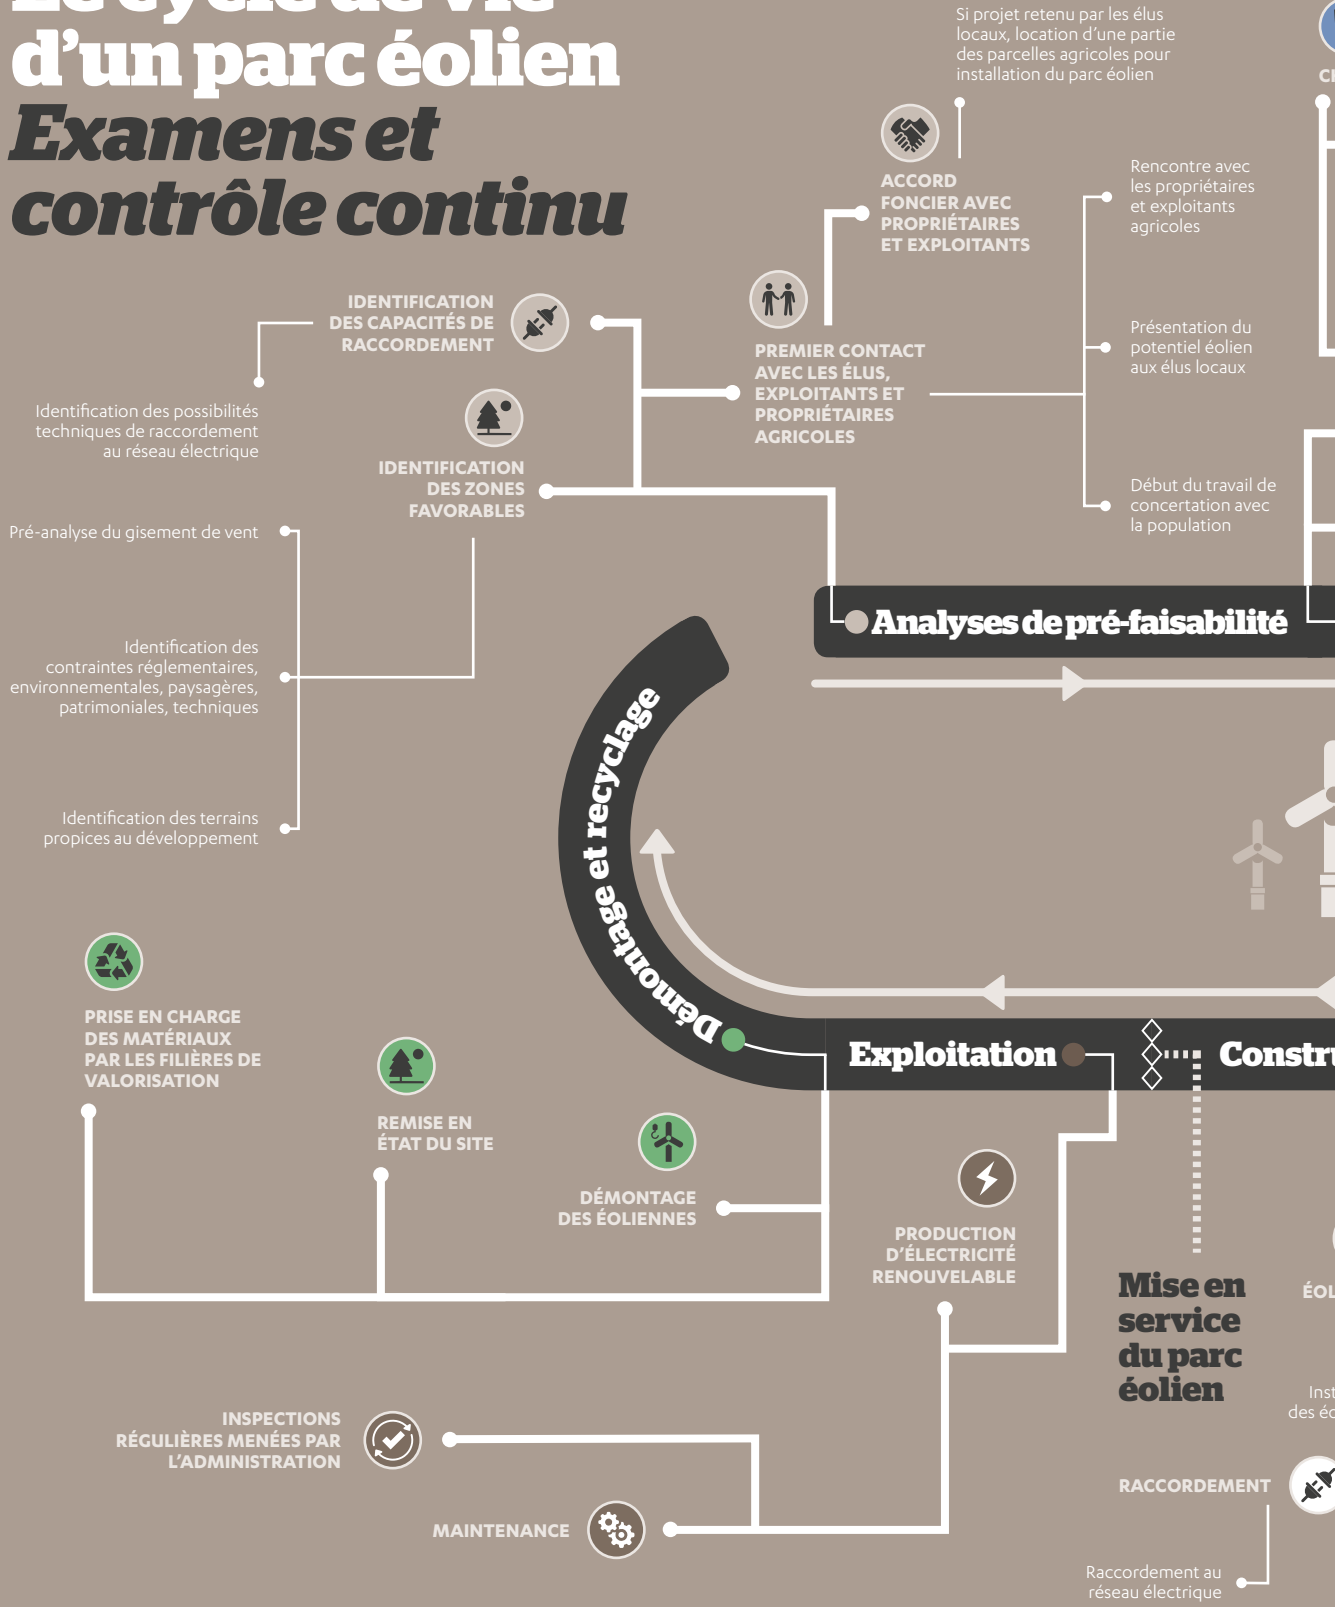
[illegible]
d'un parc éolien
Examens et contrôle continu

Si projet retenu par les élus locaux, location d'une partie des parcelles agricoles pour installation du parc éolien

CI

ACCORD FONCIER AVEC PROPRIÉTAIRES ET EXPLOITANTS

Rencontre avec les propriétaires et exploitants agricoles

IDENTIFICATION DES CAPACITÉS DE RACCORDEMENT

Identification des possibilités techniques de raccordement au réseau électrique

PREMIER CONTACT AVEC LES ÉLUS, EXPLOITANTS ET PROPRIÉTAIRES AGRICOLES

Présentation du potentiel éolien aux élus locaux

IDENTIFICATION DES ZONES FAVORABLES

Début du travail de concertation avec la population

Pré-analyse du gisement de vent

Identification des contraintes réglementaires, environnementales, paysagères, patrimoniales, techniques

Identification des terrains propices au développement

Analyses de pré-faisabilité

Démontage et recyclage

PRISE EN CHARGE DES MATÉRIAUX PAR LES FILIÈRES DE VALORISATION

REMISE EN ÉTAT DU SITE

DÉMONTAGE DES ÉOLIENNES

Exploitation

Constru

PRODUCTION D'ÉLECTRICITÉ RENOUVELABLE

Mise en service du parc éolien

ÉOL

Inst
des éc

INSPECTIONS RÉGULIÈRES MENÉES PAR L'ADMINISTRATION

MAINTENANCE

RACCORDEMENT

Raccordement au réseau électrique